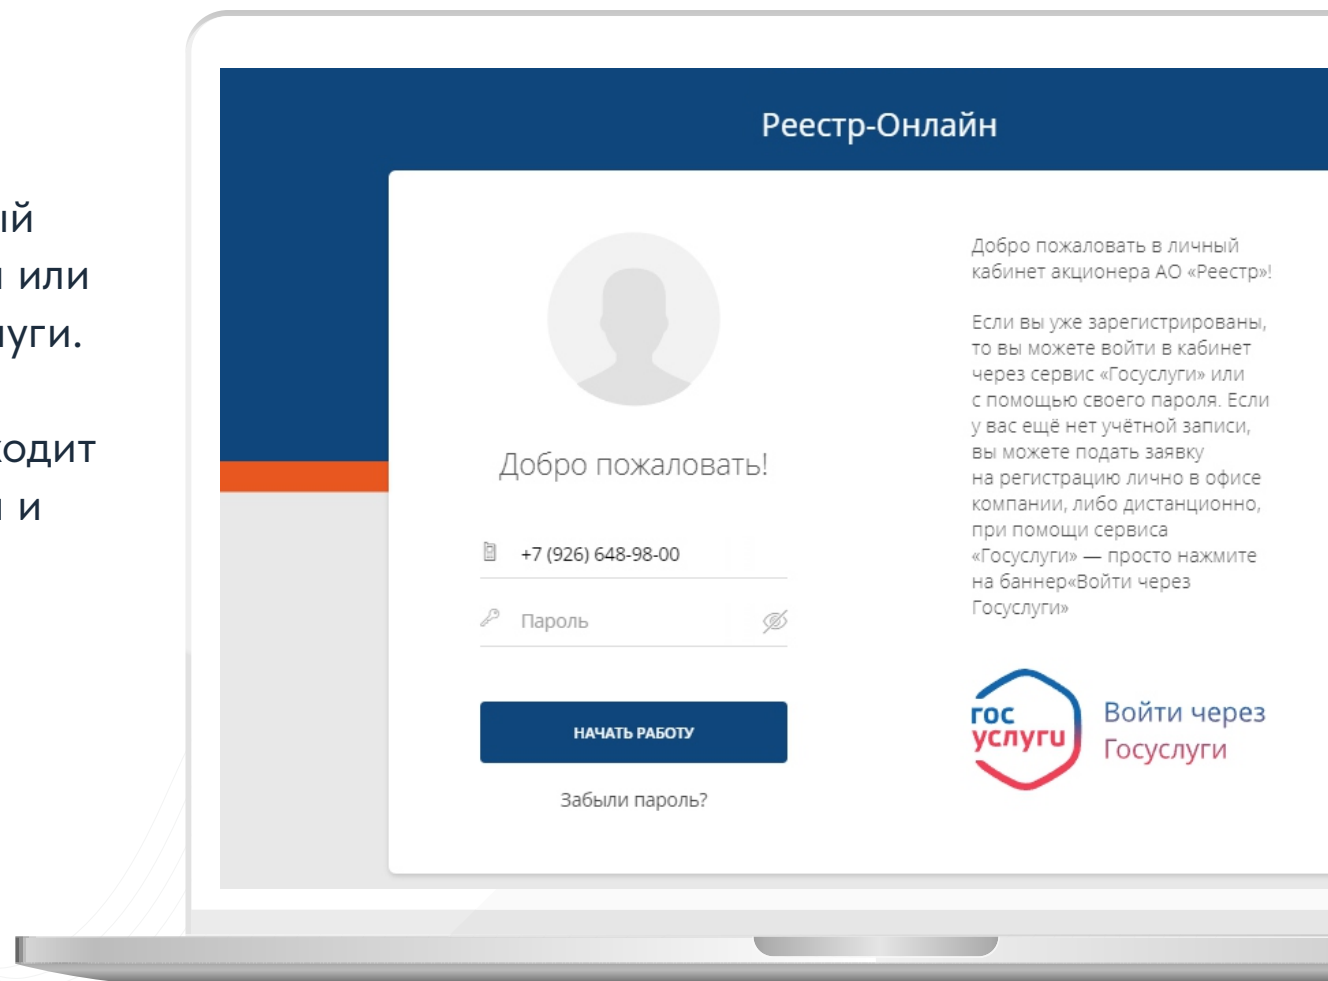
ый
и или
уги.

кодит
и и

Реестр-Онлайн

Добро пожаловать!

+7 (926) 648-98-00

Пароль

НАЧАТЬ РАБОТУ

Забыли пароль?

Добро пожаловать в личный кабинет акционера АО «Реестр»!

Если вы уже зарегистрированы, то вы можете войти в кабинет через сервис «Госуслуги» или с помощью своего пароля. Если у вас ещё нет учётной записи, вы можете подать заявку на регистрацию лично в офисе компании, либо дистанционно, при помощи сервиса «Госуслуги» — просто нажмите на баннер«Войти через Госуслуги»

гос услуги

Войти через Госуслуги